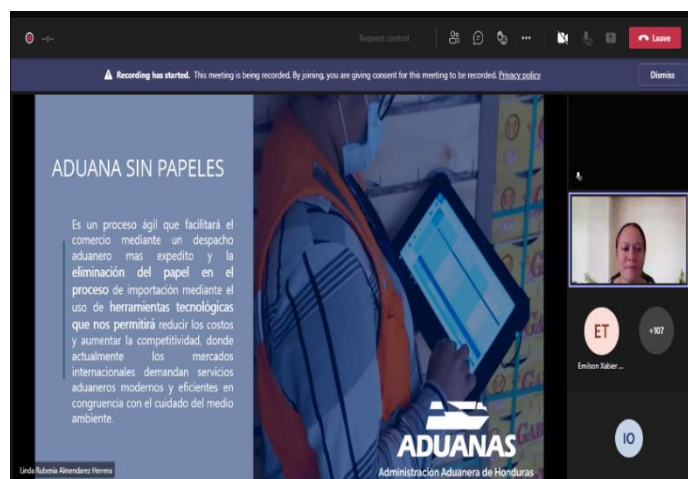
-:--

Request control

Leave

Recording has started. This meeting is being recorded. By joining, you are giving consent for this meeting to be recorded. Privacy policy

Dismiss

ADUANA SIN PAPELES

Es un proceso ágil que facilitará el comercio mediante un despacho aduanero mas expedito y la eliminación del papel en el proceso de importación mediante el uso de herramientas tecnológicas que nos permitirá reducir los costos y aumentar la competitividad, donde actualmente los mercados internacionales demandan servicios aduaneros modernos y eficientes en congruencia con el cuidado del medio ambiente.

ADUANAS
Administración Aduanera de Honduras

ET
Emilson Xabier ...

+107

IO

Linda Rubenia Almendarez Herrera